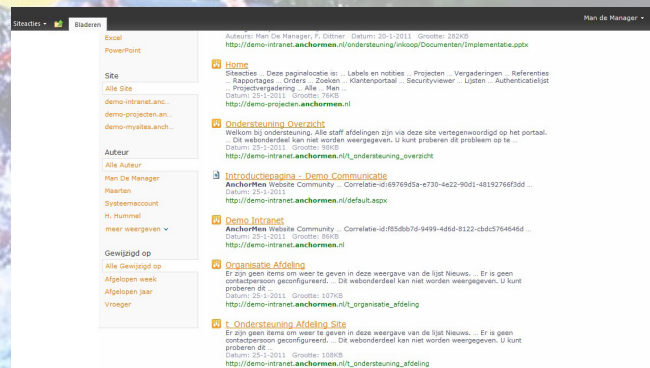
Siteacties ▾ Bladeren Man de Manager ▾

Excel
PowerPoint

Site
Alle Site
demo-intranet.anc...
demo-projecten.an...
demo-mysites.anch...

Auteur
Alle Auteur
Man De Manager
Maarten
Systeemaccount
H. Hummel
meer weergeven ▾

Gewijzigd op
Alle Gewijzigd op
Afgelopen week
Afgelopen jaar
Vroeger

Auteurs: Man De Manager, F. Dittner Datum: 20-1-2011 Grootte: 282KB
http://demo-intranet.anchormen.nl/ondersteuning/inkoop/Documenten/Implementatie.pptx

Home
Siteacties ... Deze paginalocatie is: ... Labels en notities ... Projecten ... Vergaderingen ... Referenties ... Rapportages ... Orders ... Zoeken ... Klantenportaal ... Securityviewer ... Lijsten ... Authenticatielijst ... Projectvergadering ... Alle ... Man ...
Datum: 25-1-2011 Grootte: 76KB
http://demo-projecten.anchormen.nl

Ondersteuning Overzicht
Welkom bij ondersteuning. Alle staff afdelingen zijn via deze site vertegenwoordigd op het portaal. ... Dit webonderdeel kan niet worden weergegeven. U kunt proberen dit probleem op te ...
Datum: 25-1-2011 Grootte: 98KB
http://demo-intranet.anchormen.nl/t_ondersteuning_overzicht

Introductiepagina - Demo Communicatie
AnchorMen Website Community ... Correlatie-id:69769d5a-e730-4e22-90d1-48192766f3dd ...
Datum: 25-1-2011
http://demo-intranet.anchormen.nl/default.aspx

Demo Intranet
AnchorMen Website Community ... Correlatie-id:f85dbb7d-9499-4d6d-8122-cbdc5764646d ...
Datum: 25-1-2011 Grootte: 86KB
http://demo-intranet.anchormen.nl

Organisatie Afdeling
Er zijn geen items om weer te geven in deze weergave van de lijst Nieuws. ... Er is geen contactpersoon geconfigureerd. ... Dit webonderdeel kan niet worden weergegeven. U kunt proberen dit ...
Datum: 25-1-2011 Grootte: 107KB
http://demo-intranet.anchormen.nl/t_organisatie_afdeling

t_Ondersteuning Afdeling Site
Er zijn geen items om weer te geven in deze weergave van de lijst Nieuws. ... Er is geen contactpersoon geconfigureerd. ... Dit webonderdeel kan niet worden weergegeven. U kunt proberen dit ...
Datum: 25-1-2011 Grootte: 108KB
http://demo-intranet.anchormen.nl/t_ondersteuning_afdeling